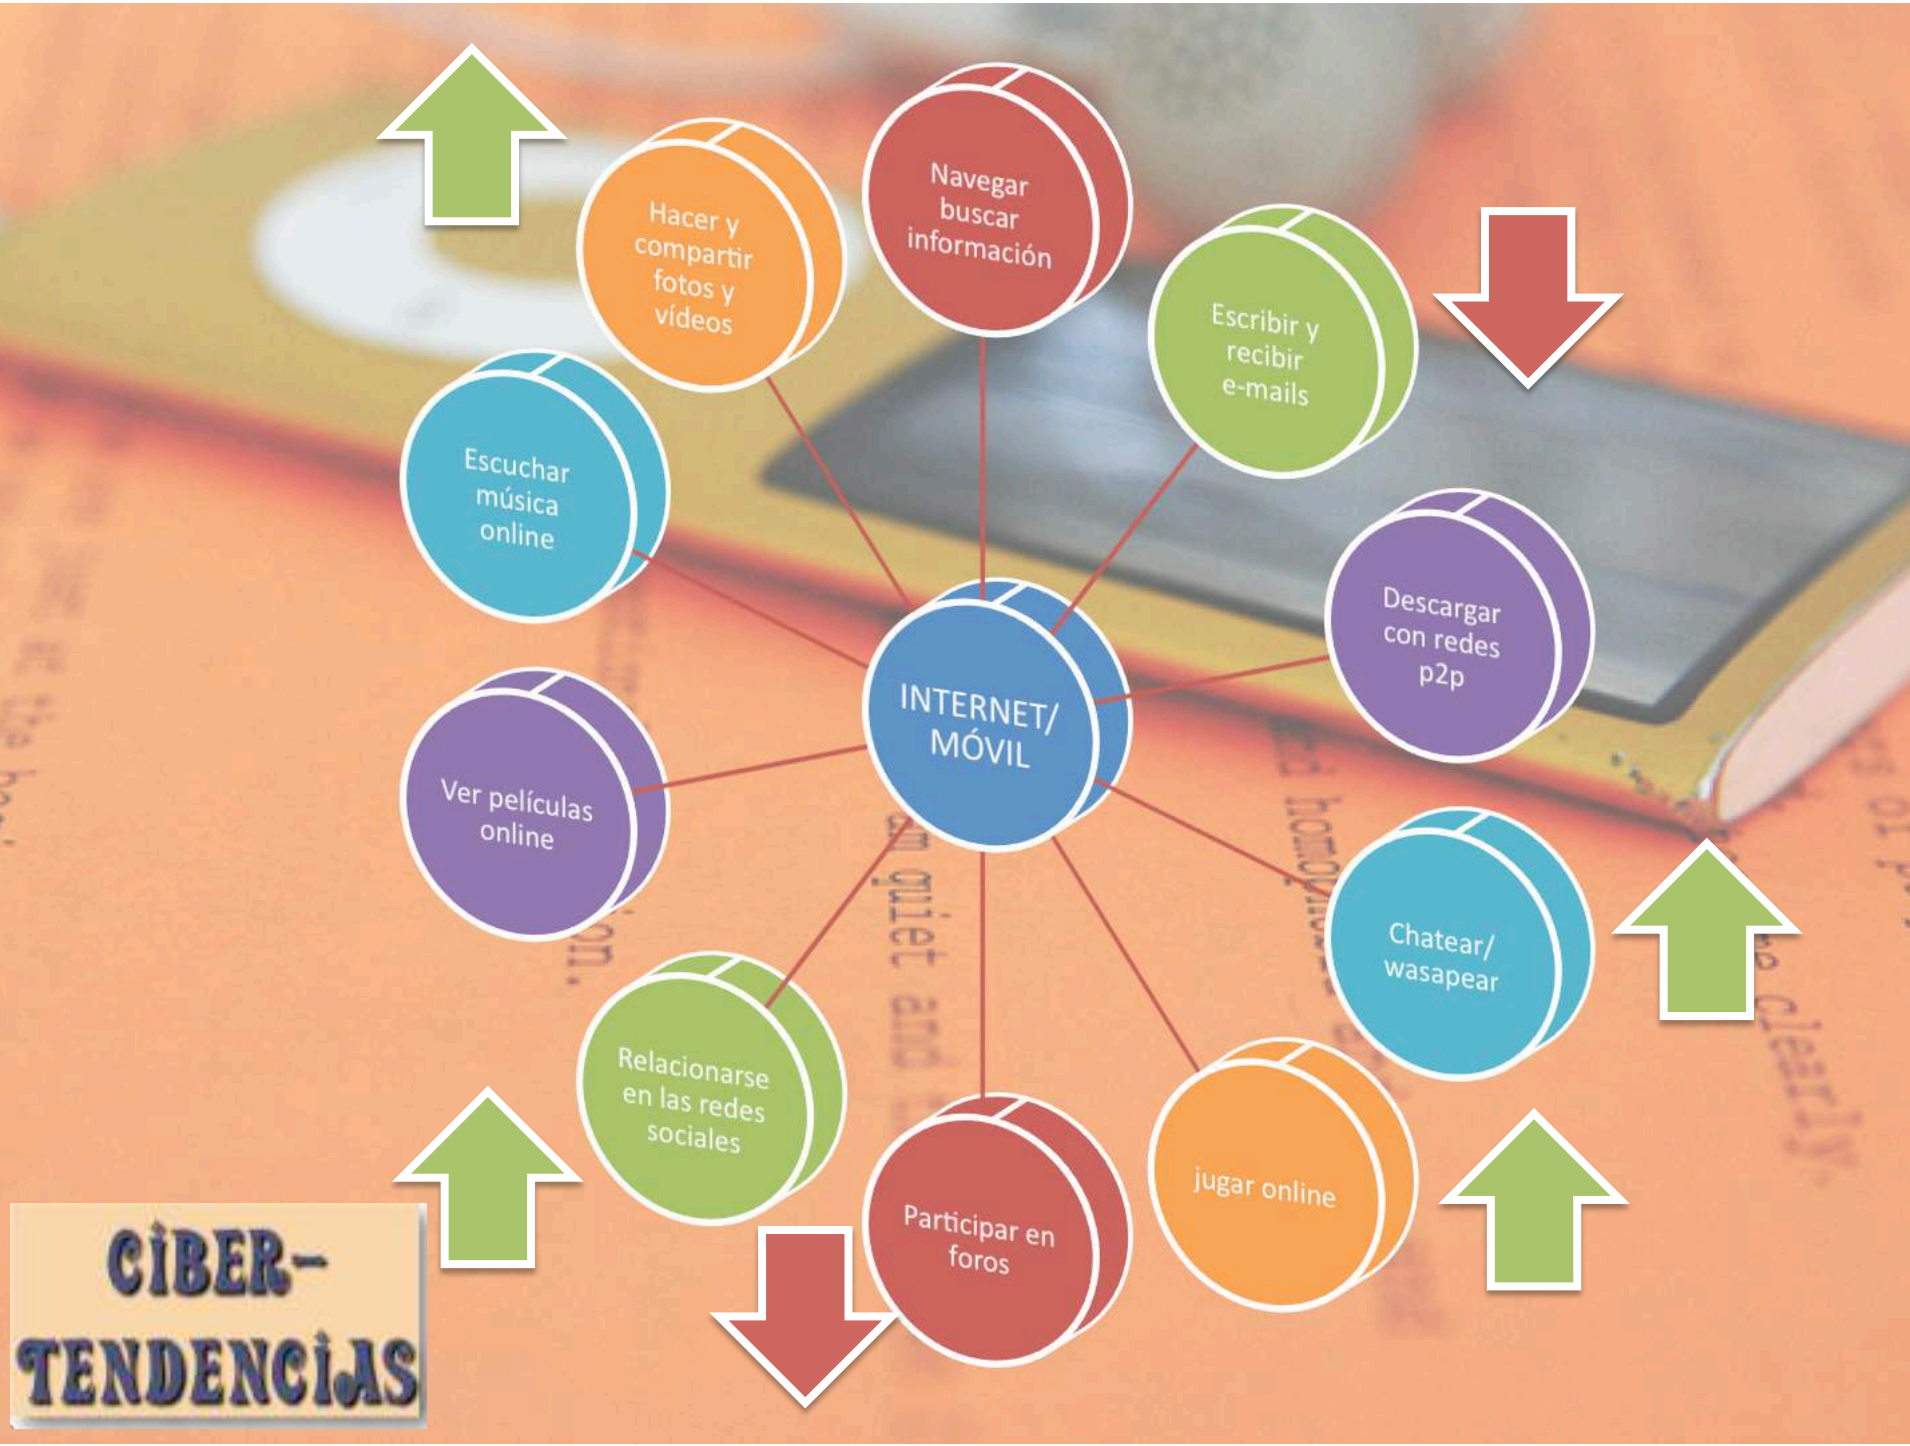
INTERNET/ MÓVIL

Navegar buscar información

Escribir y recibir e-mails

Descargar con redes p2p

Chatear/ wasapear

jugar online

Participar en foros

Relacionarse en las redes sociales

Ver películas online

Escuchar música online

Hacer y compartir fotos y vídeos

CIBER- TENDENCIAS